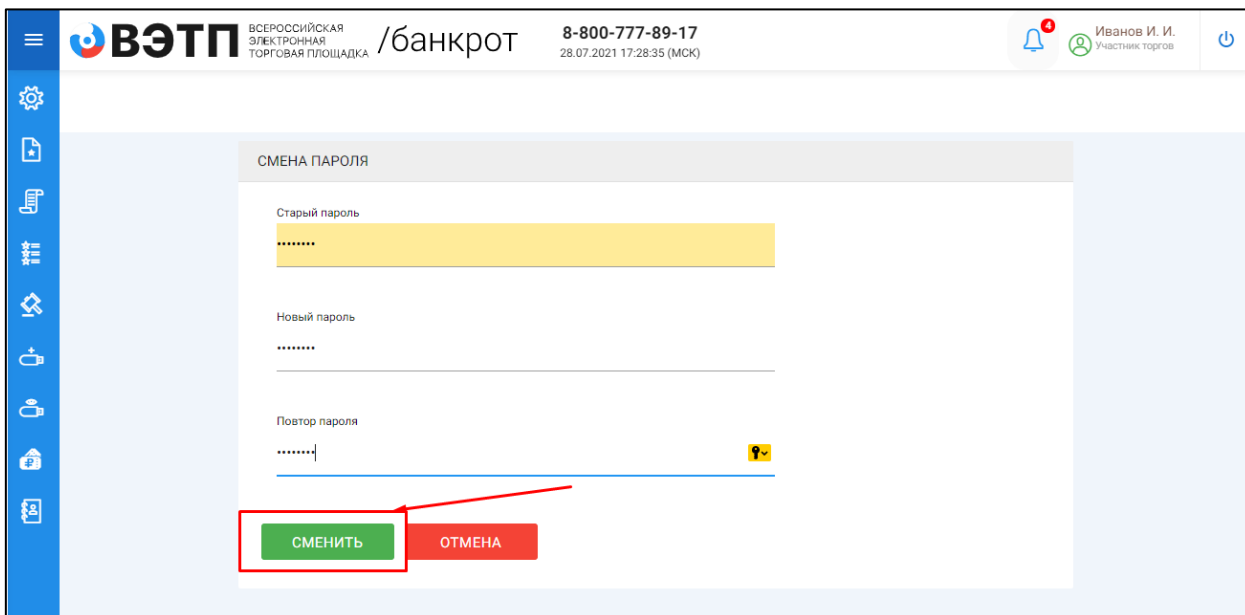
ВЭТП ВСЕРОССИЙСКАЯ ЭЛЕКТРОННАЯ ТОРГОВАЯ ПЛОЩАДКА /банкрот

8-800-777-89-17
28.07.2021 17:28:35 (МСК)

4

Иванов И. И.
Участник торгов

СМЕНА ПАРОЛЯ

Старый пароль
•••••••••

Новый пароль
•••••••••

Повтор пароля
•••••••••

СМЕНИТЬ

ОТМЕНА